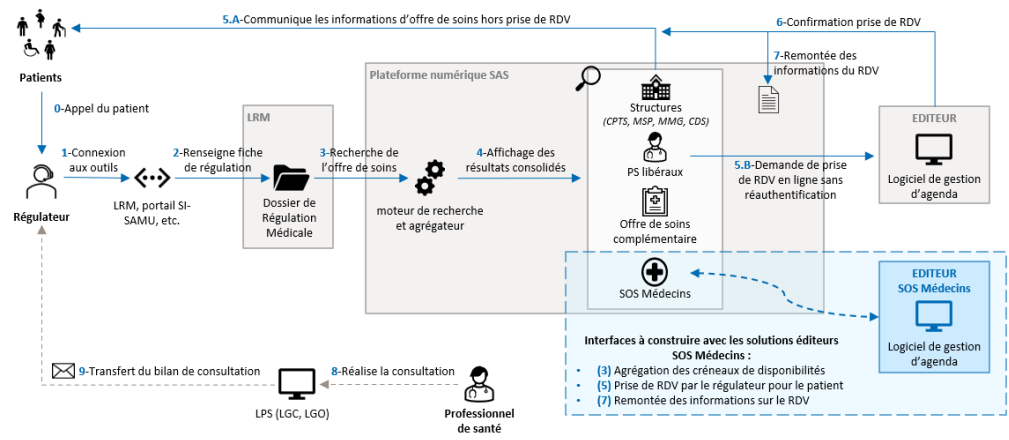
Patients

0-Appel du patient

5.A-Communique les informations d'offre de soins hors prise de RDV

6-Confirmation prise de RDV

7-Remontée des informations du RDV

Plateforme numérique SAS

LRM

EDITEUR

1-Connexion aux outils

2-Renseigne fiche de régulation

3-Recherche de l'offre de soins

4-Affichage des résultats consolidés

Régulateur

LRM, portail SI-SAMU, etc.

Dossier de Régulation Médicale

moteur de recherche et agrégateur

Structures (CPTS, MSP, MMG, CDS)

PS libéraux

Offre de soins complémentaire

SOS Médecins

5.B-Demande de prise de RDV en ligne sans réauthentification

Logiciel de gestion d'agenda

EDITEUR SOS Médecins

Logiciel de gestion d'agenda

Interfaces à construire avec les solutions éditeurs SOS Médecins :
• (3) Agrégation des créneaux de disponibilités
• (5) Prise de RDV par le régulateur pour le patient
• (7) Remontée des informations sur le RDV

9-Transfert du bilan de consultation

8-Réalise la consultation

LPS (LGC, LGO)

Professionnel de santé